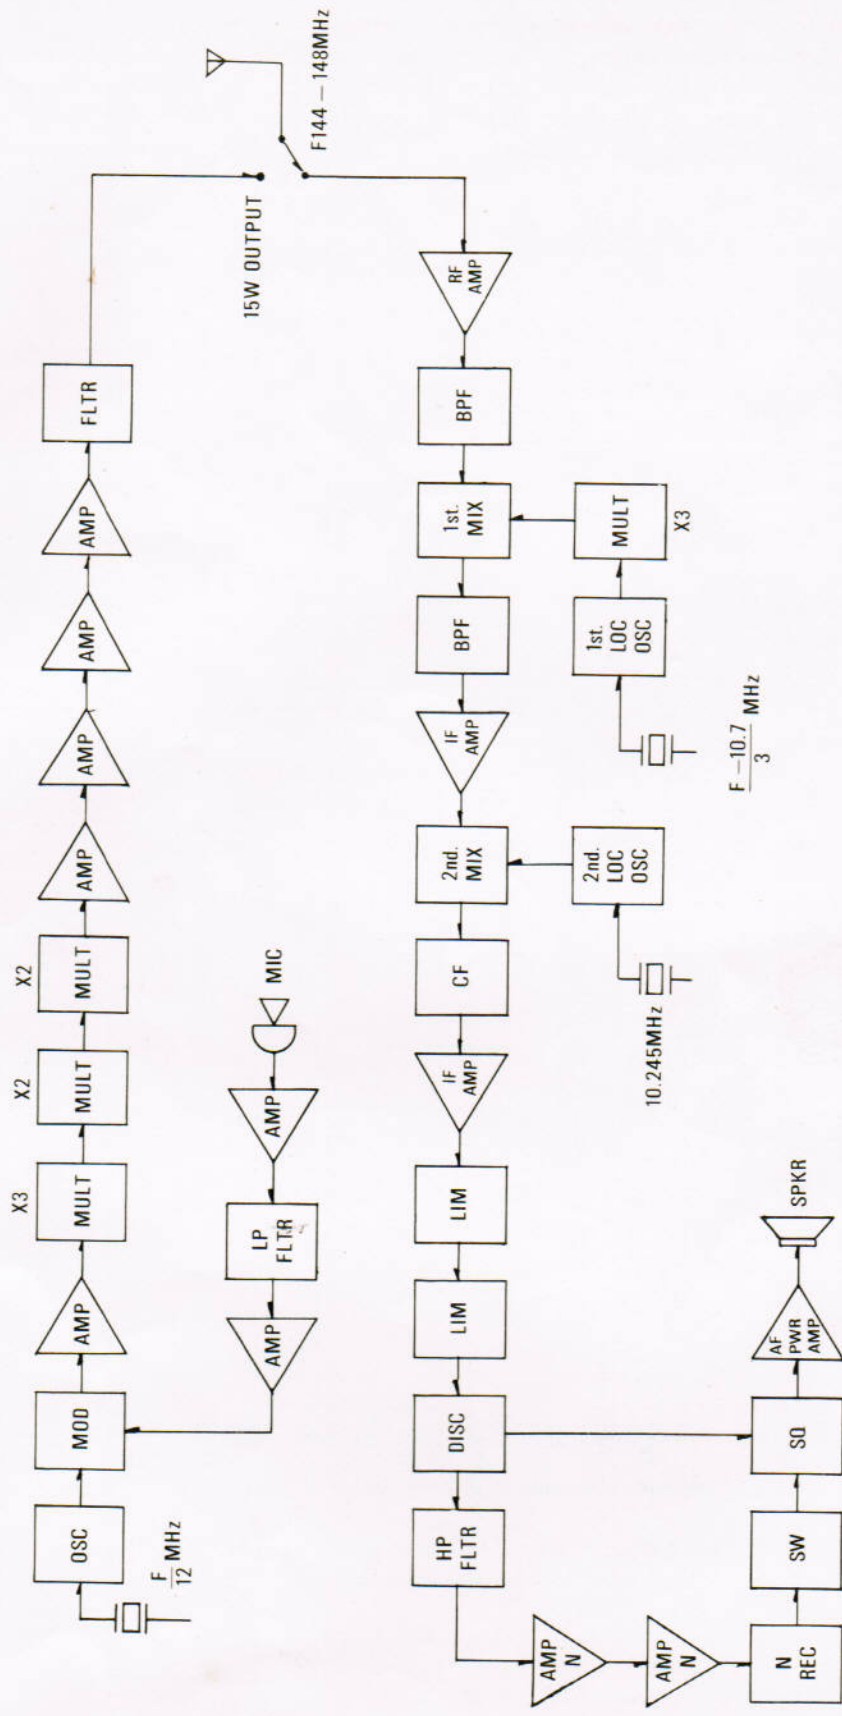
F144 – 148MHz

15W OUTPUT

FLTR

AMP

AMP

AMP

AMP

X2
MULT

X2
MULT

X3
MULT

AMP

MOD

OSC

$\frac{F}{12}$ MHz

MIC

AMP

LP FLTR

AMP

RF AMP

BPF

1st. MIX

MULT
X3

BPF

1st. LOC OSC

IF AMP

$\frac{F-10.7}{3}$ MHz

2nd. MIX

2nd. LOC OSC

CF

10.245MHz

IF AMP

LIM

LIM

DISC

HP FLTR

SPKR

AF PWR AMP

SQ

SW

N REC

AMP N

AMP N